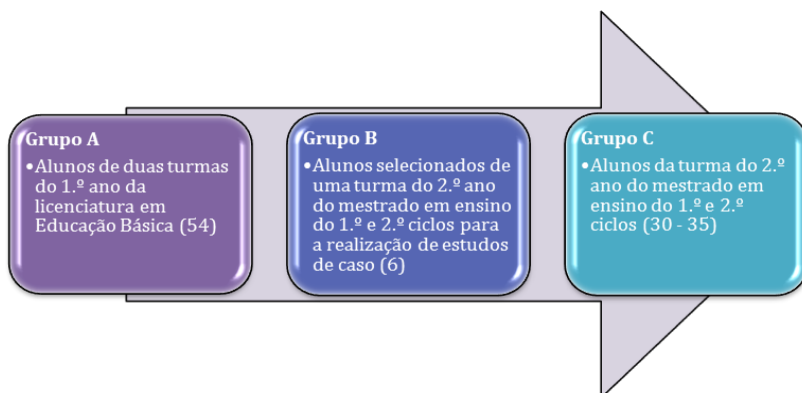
Grupo A

•Alunos de duas turmas do 1.º ano da licenciatura em Educação Básica (54)

Grupo B

•Alunos selecionados de uma turma do 2.º ano do mestrado em ensino do 1.º e 2.º ciclos para a realização de estudos de caso (6)

Grupo C

•Alunos da turma do 2.º ano do mestrado em ensino do 1.º e 2.º ciclos (30 - 35)